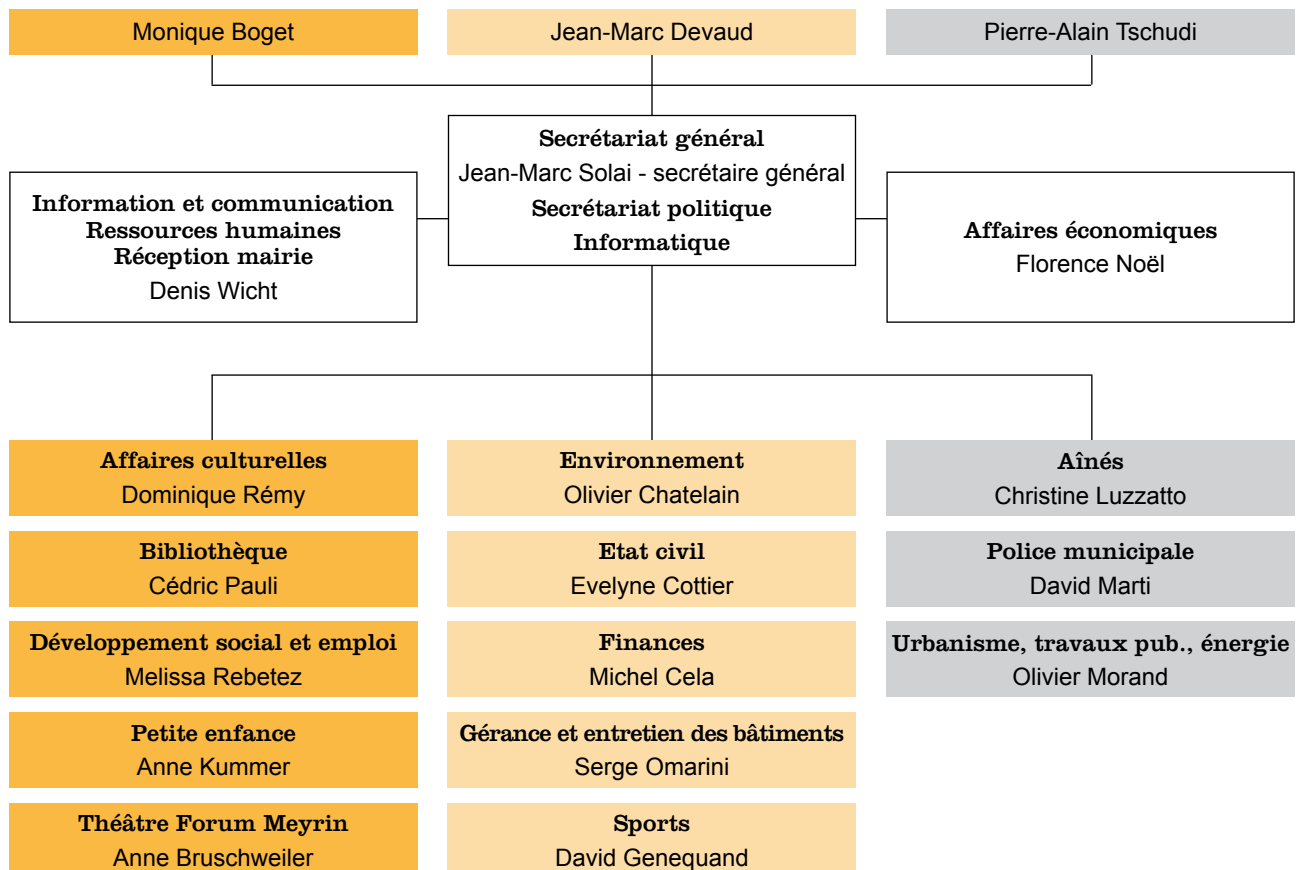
Monique Boget

Jean-Marc Devaud

Pierre-Alain Tschudi

Secrétariat général
Jean-Marc Solai - secrétaire général
Secrétariat politique
Informatique

Information et communication
Ressources humaines
Réception mairie
Denis Wicht

Affaires économiques
Florence Noël

Affaires culturelles
Dominique Rémy

Bibliothèque
Cédric Pauli

Développement social et emploi
Melissa Rebetez

Petite enfance
Anne Kummer

Théâtre Forum Meyrin
Anne Bruschweiler

Environnement
Olivier Chatelain

Etat civil
Evelyne Cottier

Finances
Michel Cela

Gérance et entretien des bâtiments
Serge Omarini

Sports
David Genequand

Aînés
Christine Luzzatto

Police municipale
David Marti

Urbanisme, travaux pub., énergie
Olivier Morand